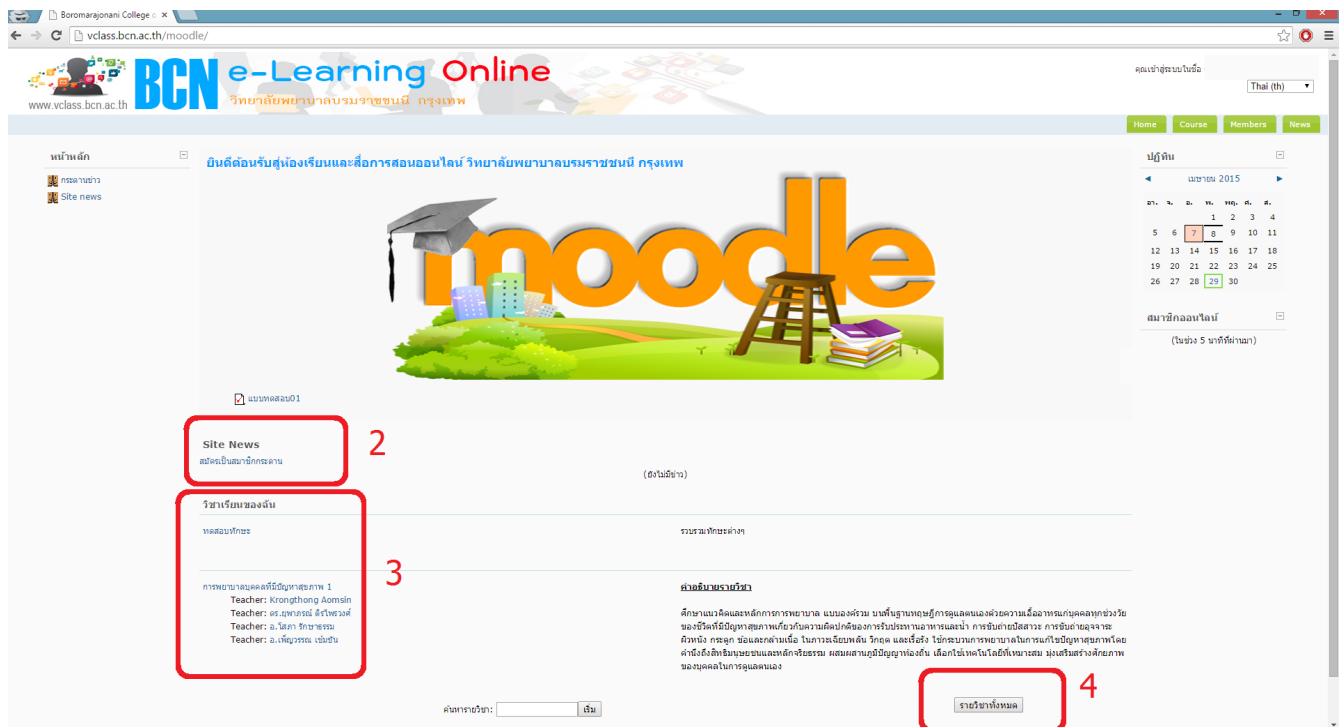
Boromarajonani College o ×

vclass.bcn.ac.th/moodle/

www.vclass.bcn.ac.th BCN e-Learning Online วิทยาลัยพยาบาลบรมราชชนนี กรุงเทพ

คุณเข้าสู่ระบบในชื่อ

Thai (th)

Home Course Members News

หน้าหลัก

กระดานข่าว

Site news

ยินดีต้อนรับสู่ห้องเรียนและสื่อการสอนออนไลน์ วิทยาลัยพยาบาลบรมราชชนนี กรุงเทพ

moodle

แบบทดสอบ01

Site News

สมัครเป็นสมาชิกกระดาน

2

(ยังไม่มีข่าว)

วิชาเรียนของฉัน

ทดสอบทักษะ

รวบรวมทักษะต่างๆ

3

การพยาบาลบุคคลที่มีปัญหาสุขภาพ 1

Teacher: Krongthong Aomsin

Teacher: ดร.ยุพาภรณ์ ติรไพรวงศ์

Teacher: อ.โสภา รักษาธรรม

Teacher: อ.เพ็ญวรรณ เข็มขัน

คำอธิบายรายวิชา

ศึกษาแนวคิดและหลักการการพยาบาล แบบองค์รวม บนพื้นฐานทฤษฎีการดูแลตนเองด้วยความเอื้ออาทรแก่บุคคลทุกช่วงวัย ของชีวิตที่มีปัญหาสุขภาพเกี่ยวกับความผิดปกติของการรับประทานอาหารและน้ำ การขับถ่ายปัสสาวะ การขับถ่ายอุจจาระ ผิวหนัง กระดูก ข้อและกล้ามเนื้อ ในภาวะเฉียบพลัน วิกฤต และเรื้อรัง ใช้กระบวนการพยาบาลในการแก้ไขปัญหาสุขภาพโดยคำนึงถึงสิทธิมนุษยชนและหลักจริยธรรม ผสมผสานภูมิปัญญาท้องถิ่น เลือกใช้เทคโนโลยีที่เหมาะสม มุ่งเสริมสร้างศักยภาพของบุคคลในการดูแลตนเอง

4

รายวิชาทั้งหมด

ค้นหารายวิชา: เริ่ม

ปฏิทิน

◄ เมษายน 2015 ►

| อา. | จ. | อ. | พ. | พฤ. | ศ. | ส. |
|---|---|---|---|---|---|---|
| | | | 1 | 2 | 3 | 4 |
| 5 | 6 | 7 | 8 | 9 | 10 | 11 |
| 12 | 13 | 14 | 15 | 16 | 17 | 18 |
| 19 | 20 | 21 | 22 | 23 | 24 | 25 |
| 26 | 27 | 28 | 29 | 30 | | |

สมาชิกออนไลน์

(ในช่วง 5 นาทีที่ผ่านมา)